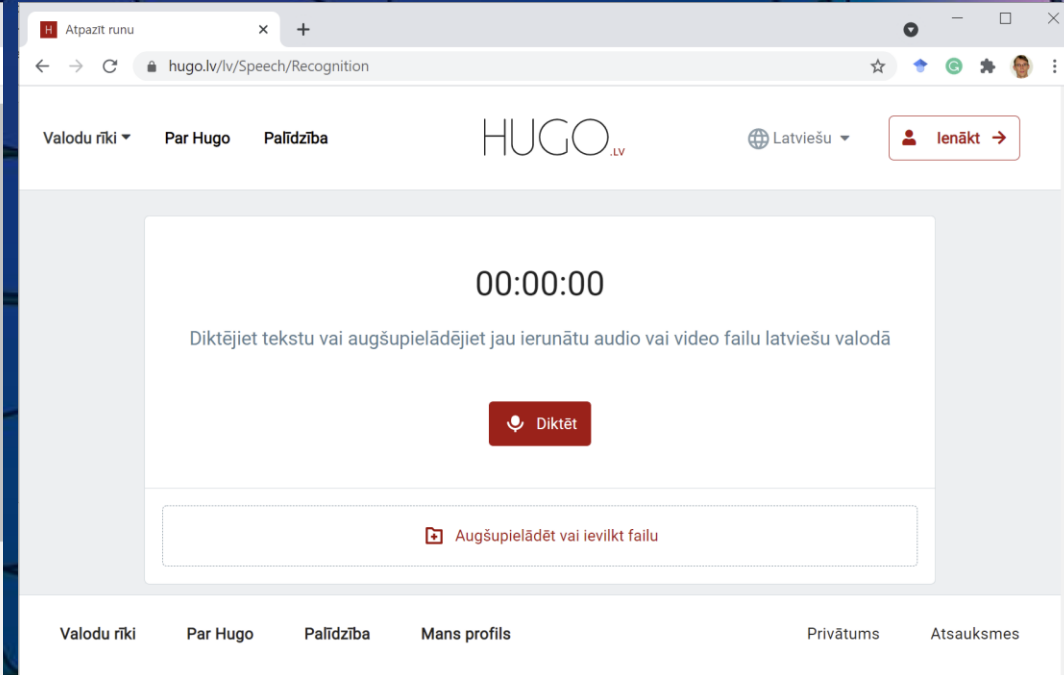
H Atpazīt runu ×

hugo.lv/lv/Speech/Recognition

Valodu rīki Par Hugo Palīdzība

HUGO.LV

Latviešu

Ienākt

00:00:00

Diktējiet tekstu vai augšupielādējiet jau ierunātu audio vai video failu latviešu valodā

Diktēt

Augšupielādēt vai ievilkt failu

Valodu rīki Par Hugo Palīdzība Mans profils Privātums Atsauksmes